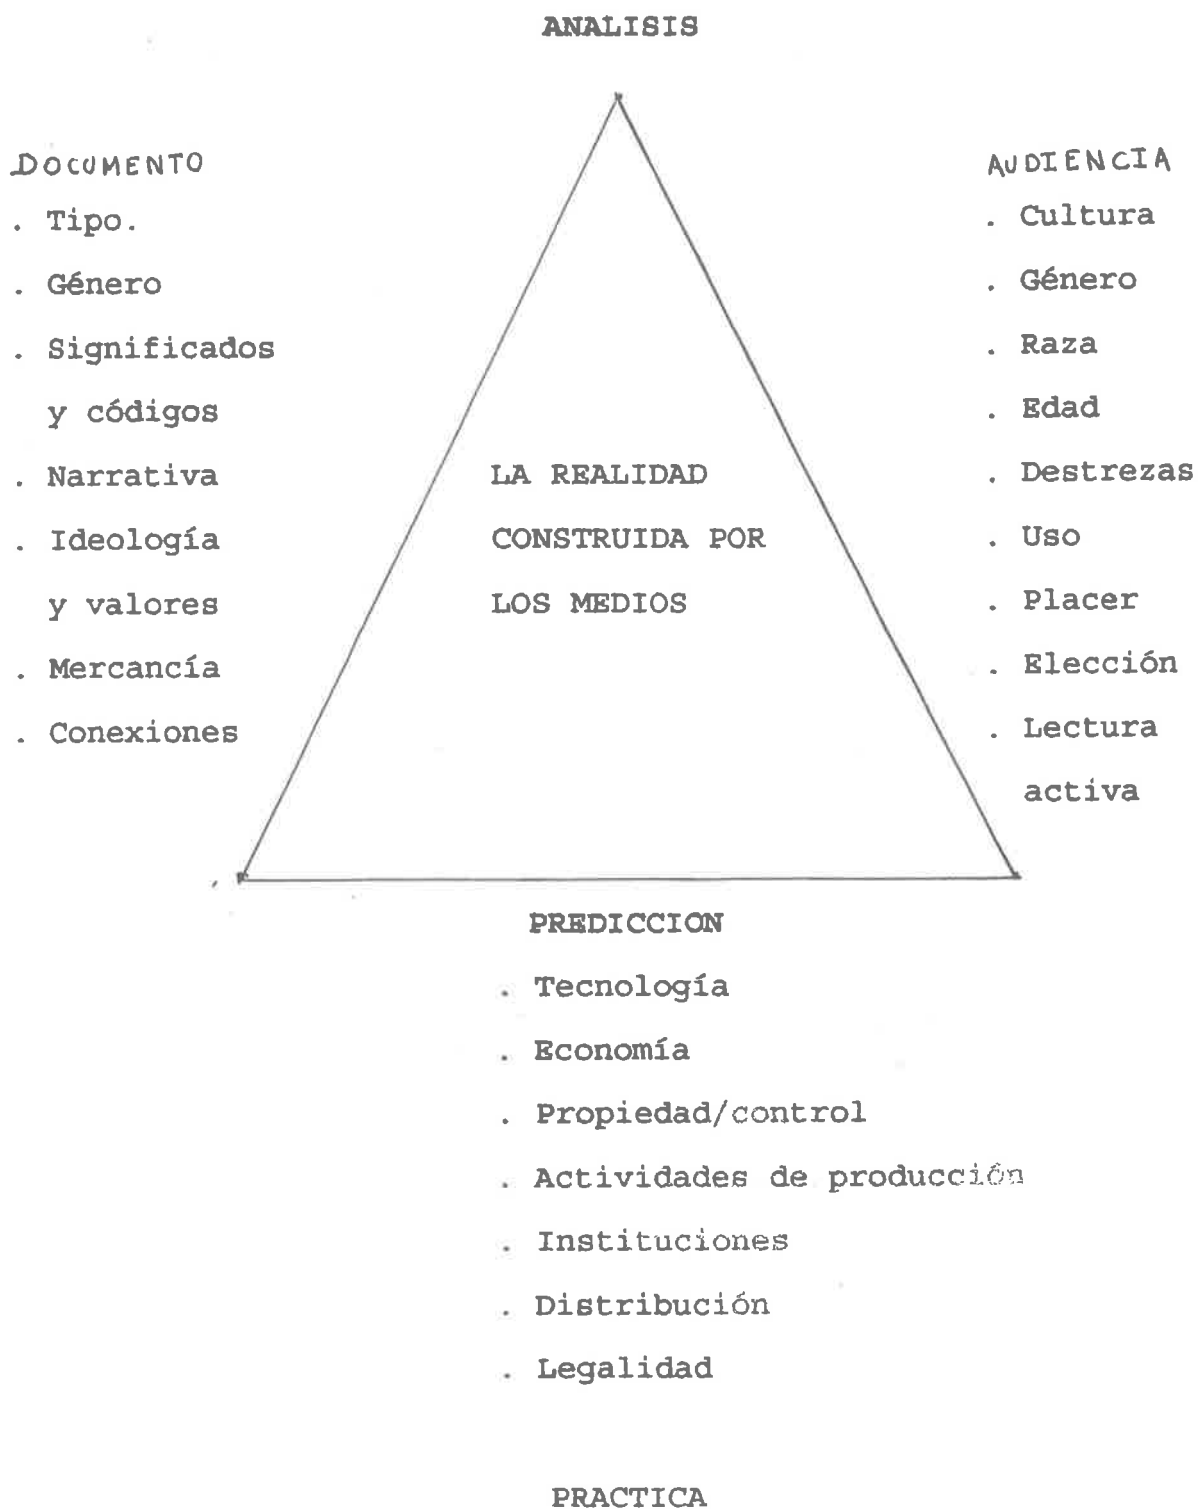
ANALISIS

DOCUMENTO
. Tipo.
. Género
. Significados y códigos
. Narrativa
. Ideología y valores
. Mercancía
. Conexiones

AUDIENCIA
. Cultura
. Género
. Raza
. Edad
. Destrezas
. Uso
. Placer
. Elección
. Lectura activa

LA REALIDAD CONSTRUIDA POR LOS MEDIOS

PREDICCION
. Tecnología
. Economía
. Propiedad/control
. Actividades de producción
. Instituciones
. Distribución
. Legalidad

PRACTICA